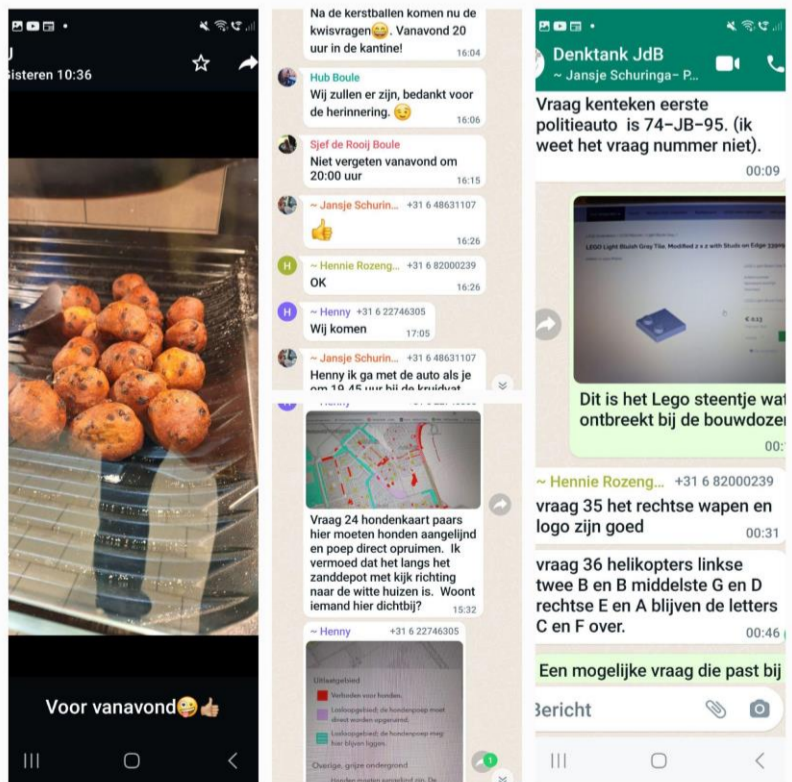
J
Gisteren 10:36

Voor vanavond😜👍🏼

Na de kerstballen komen nu de kwisvragen😄. Vanavond 20 uur in de kantine!
16:04

Hub Boule
Wij zullen er zijn, bedankt voor de herinnering. 😉
16:06

Sjef de Rooij Boule
Niet vergeten vanavond om 20:00 uur
16:15

~ Jansje Schurin... +31 6 48631107
👍
16:26

~ Hennie Rozeng... +31 6 82000239
OK
16:26

~ Henny +31 6 22746305
Wij komen
17:05

~ Jansje Schurin... +31 6 48631107
Henny ik ga met de auto als je om 19.45 uur bij de kruidvat

Vraag 24 hondenkaart paars hier moeten honden aangelijnd en poep direct opruimen. Ik vermoed dat het langs het zanddepot met kijk richting naar de witte huizen is. Woont iemand hier dichtbij?
15:32

~ Henny +31 6 22746305
Uitlaatgebied
Verboden voor honden.
Losloopgebied; de hondenpoep moet direct worden opgeruimd.
Losloopgebied; de hondenpoep mag blijven liggen.
Overige, grijze ondergrond

Denktank JdB
~ Jansje Schuringa- P...

Vraag kenteken eerste politieauto is 74-JB-95. (ik weet het vraag nummer niet).
00:09

LEGO Light Bluish Gray Tile, Modified 2 x 2 with Studs on Edge

Dit is het Lego steentje wat ontbreekt bij de bouwdozen
00:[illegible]

~ Hennie Rozeng... +31 6 82000239
vraag 35 het rechtse wapen en logo zijn goed
00:31

vraag 36 helikopters linkse twee B en B middelste G en D rechtse E en A blijven de letters C en F over.
00:46

Een mogelijke vraag die past bij

Bericht